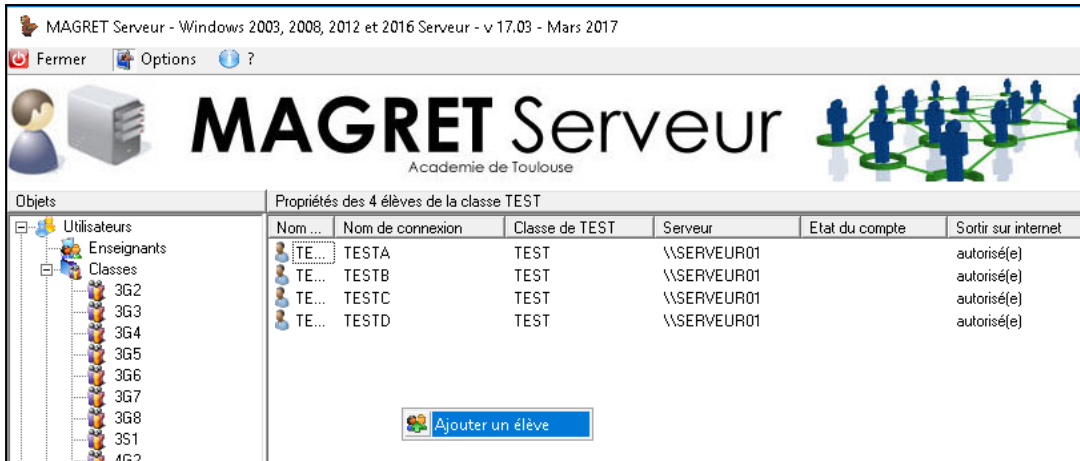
MAGRET Serveur - Windows 2003, 2008, 2012 et 2016 Serveur - v 17.03 - Mars 2017

Fermer Options ?

MAGRET Serveur
Academie de Toulouse

Objets

Utilisateurs
Enseignants
Classes
3G2
3G3
3G4
3G5
3G6
3G7
3G8
3S1
4G2

Propriétés des 4 élèves de la classe TEST

| Nom ... | Nom de connexion | Classe de TEST | Serveur | Etat du compte | Sortir sur internet |
|---|---|---|---|---|---|
| TE... | TESTA | TEST | \\SERVEUR01 | | autorisé(e) |
| TE... | TESTB | TEST | \\SERVEUR01 | | autorisé(e) |
| TE... | TESTC | TEST | \\SERVEUR01 | | autorisé(e) |
| TE... | TESTD | TEST | \\SERVEUR01 | | autorisé(e) |

Ajouter un élève